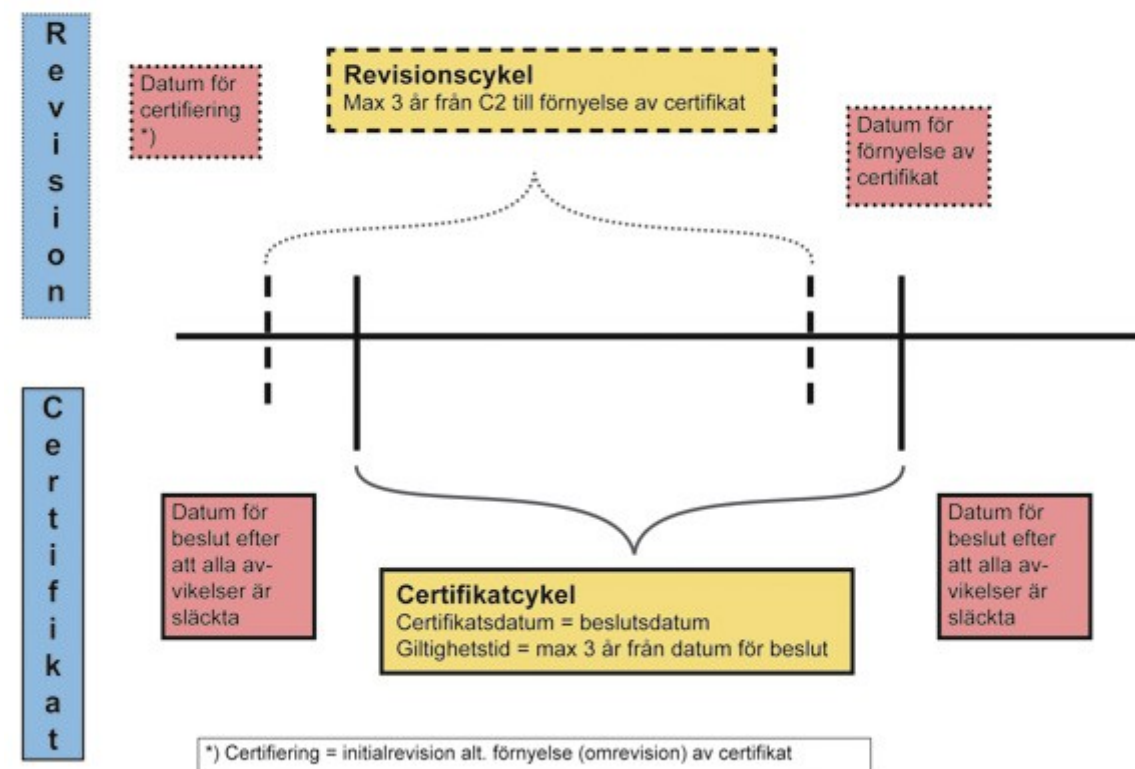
Revision

Datum för certifiering *)

Revisionscykel
Max 3 år från C2 till förnyelse av certifikat

Datum för förnyelse av certifikat

Certifikat

Datum för beslut efter att alla avvikelser är släckta

Certifikatcykel
Certifikatsdatum = beslutsdatum
Giltighetstid = max 3 år från datum för beslut

Datum för beslut efter att alla avvikelser är släckta

*) Certifiering = initialrevision alt. förnyelse (omrevision) av certifikat